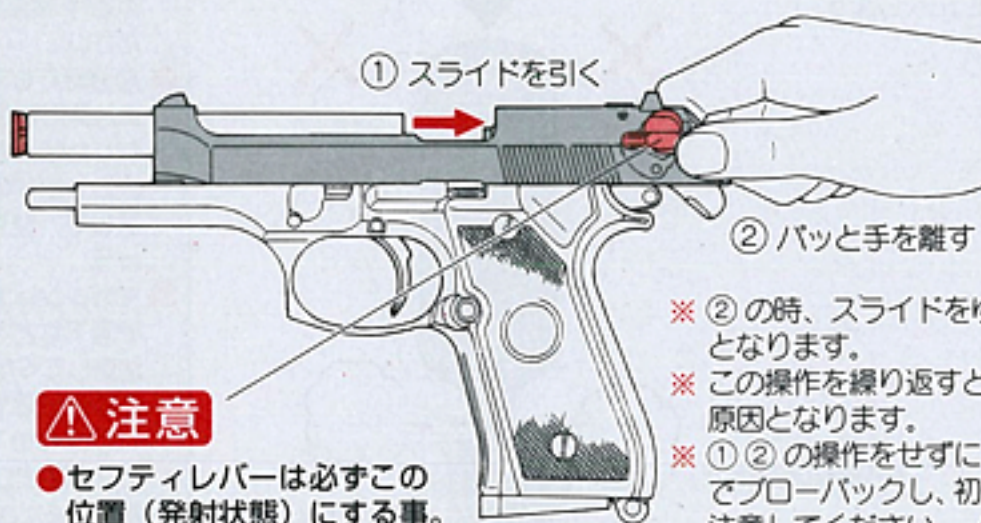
① スライドを引く

② パッと手を離す

※ ② の時、スライドをゆ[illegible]
となります。
※ この操作を繰り返すと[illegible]
原因となります。
※ ① ② の操作をせずに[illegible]
でブローバックし、初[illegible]
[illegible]

⚠注意
●セフティレバーは必ずこの位置（発射状態）にする事。